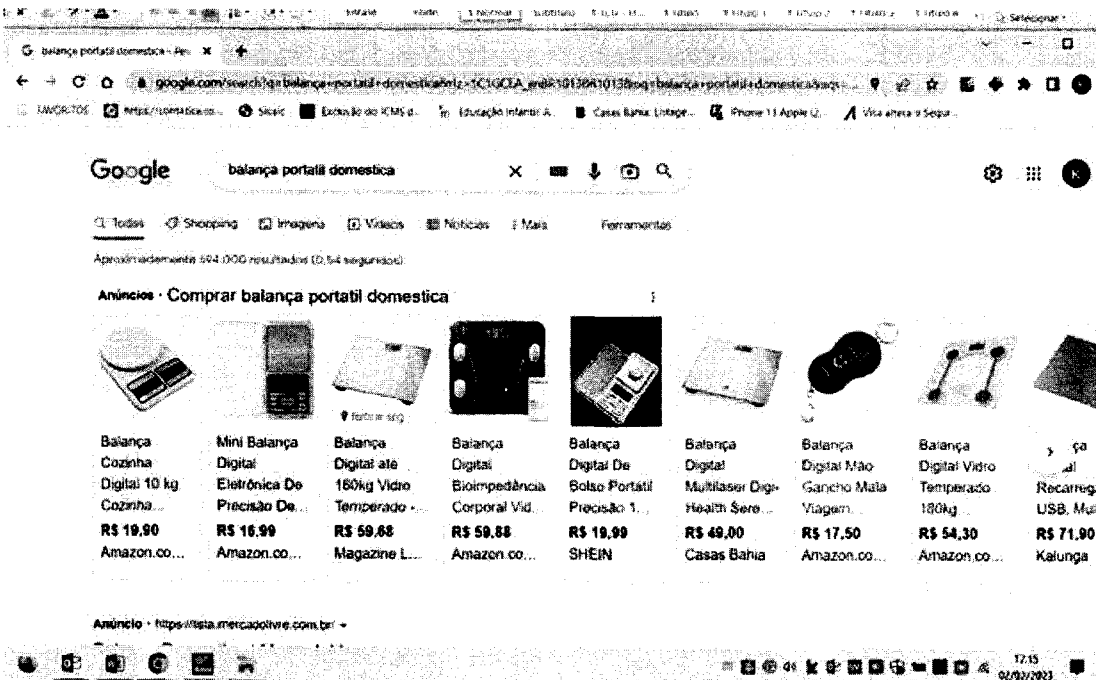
balança portatil domestica - Pe ×

google.com/search?q=balança+portatil+domestica

FAVORITOS Sicalc Extração do ICMS d... Educação Infantil A... Casas Bahia Listage... iPhone 11 Apple (2... Vila aberta o Segur...

Google balança portatil domestica

Todas Shopping Imagens Vídeos Notícias Mais Ferramentas

Aproximadamente 594.000 resultados (0,54 segundos)

Anúncios · Comprar balança portatil domestica

| Balança Cozinha Digital 10 kg Cozinha... | Mini Balança Digital Eletrônica De Precisão De... | Balança Digital até 180kg Vidro Temperado -... | Balança Digital Bioimpedância Corporal Vid... | Balança Digital De Bolso Portátil Precisão 1... | Balança Digital Multilaser Digi Health Sere... | Balança Digital Mão Gancho Mala Viagem... | Balança Digital Vidro Temperado 180kg... | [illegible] Recarreg USB, Mu |
|---|---|---|---|---|---|---|---|---|
| R$ 19,90 | R$ 16,99 | R$ 59,68 | R$ 59,88 | R$ 19,99 | R$ 49,00 | R$ 17,50 | R$ 54,30 | R$ 71,90 |
| Amazon.co... | Amazon.co... | Magazine L... | Amazon.co... | SHEIN | Casas Bahia | Amazon.co... | Amazon.co... | Kalunga |

Anúncio · https://lista.mercadolivre.com.br

17:15 02/02/2023